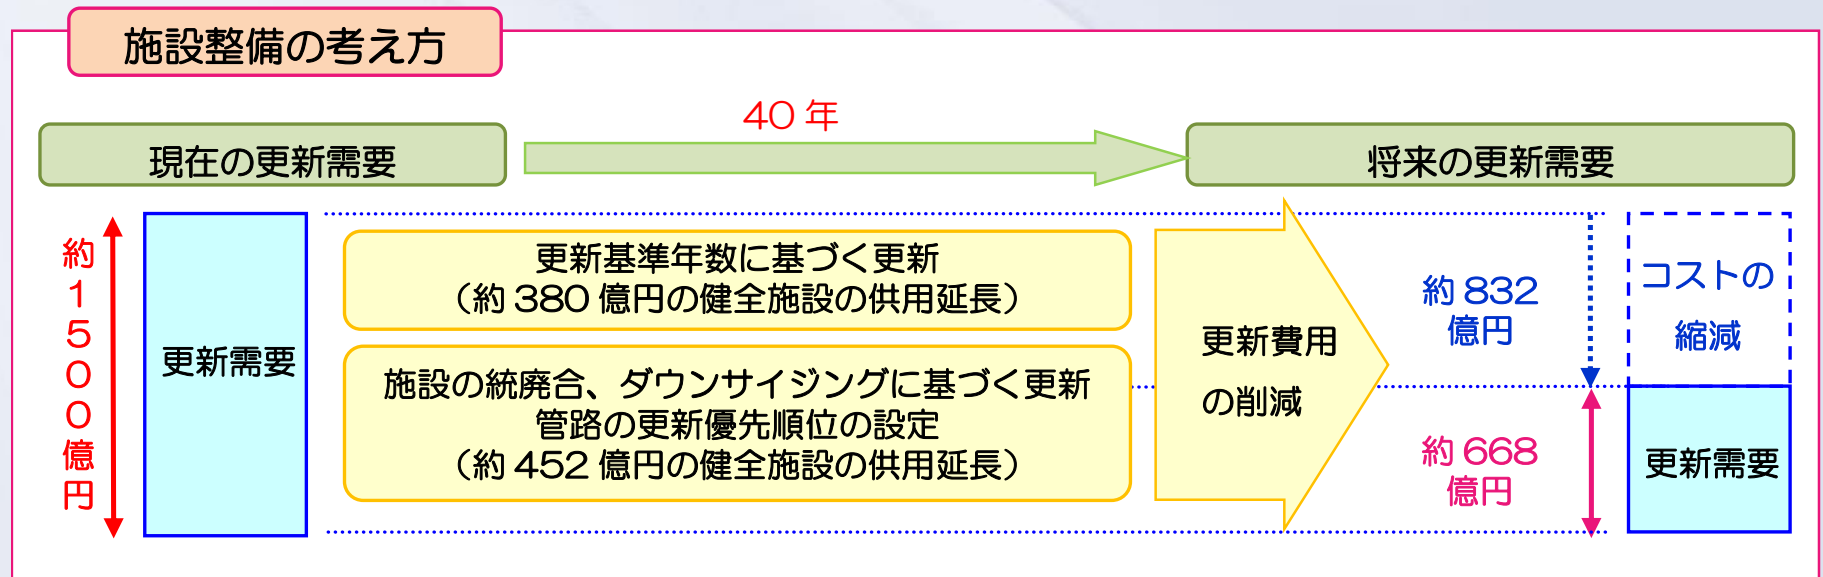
施設整備の考え方

40 年

現在の更新需要

将来の更新需要

約1500億円

更新需要

更新基準年数に基づく更新
（約 380 億円の健全施設の供用延長）

施設の統廃合、ダウンサイジングに基づく更新
管路の更新優先順位の設定
（約 452 億円の健全施設の供用延長）

更新費用
の削減

約 832
億円

約 668
億円

コストの
縮減

更新需要